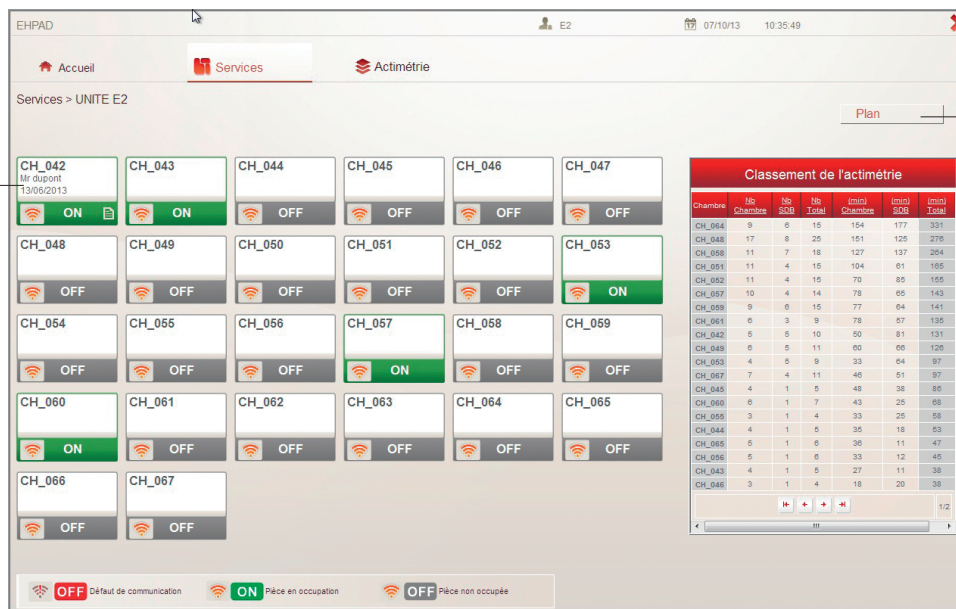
EHPAD

E2

07/10/13 10:35:49

Accueil

Services

Actimétrie

Services > UNITE E2

Plan

CH_042
Mr dupont
13/06/2013
ON

CH_043
ON

CH_044
OFF

CH_045
OFF

CH_046
OFF

CH_047
OFF

CH_048
OFF

CH_049
OFF

CH_050
OFF

CH_051
OFF

CH_052
OFF

CH_053
ON

CH_054
OFF

CH_055
OFF

CH_056
OFF

CH_057
ON

CH_058
OFF

CH_059
OFF

CH_060
ON

CH_061
OFF

CH_062
OFF

CH_063
OFF

CH_064
OFF

CH_065
OFF

CH_066
OFF

CH_067
OFF

Classement de l'actimétrie

| Chambre | Nb Chambre | Nb SDB | Nb Total | (min) Chambre | (min) SDB | (min) Total |
|---|---|---|---|---|---|---|
| CH_064 | 9 | 6 | 15 | 154 | 177 | 331 |
| CH_048 | 17 | 8 | 25 | 151 | 125 | 276 |
| CH_058 | 11 | 7 | 18 | 127 | 137 | 264 |
| CH_051 | 11 | 4 | 15 | 104 | 61 | 165 |
| CH_052 | 11 | 4 | 15 | 70 | 85 | 155 |
| CH_057 | 10 | 4 | 14 | 78 | 65 | 143 |
| CH_059 | 9 | 6 | 15 | 77 | 64 | 141 |
| CH_061 | 6 | 3 | 9 | 78 | 57 | 135 |
| CH_042 | 5 | 5 | 10 | 50 | 81 | 131 |
| CH_049 | 6 | 5 | 11 | 60 | 66 | 126 |
| CH_053 | 4 | 5 | 9 | 33 | 64 | 97 |
| CH_067 | 7 | 4 | 11 | 46 | 51 | 97 |
| CH_045 | 4 | 1 | 5 | 48 | 38 | 86 |
| CH_060 | 6 | 1 | 7 | 43 | 25 | 68 |
| CH_055 | 3 | 1 | 4 | 33 | 25 | 58 |
| CH_044 | 4 | 1 | 5 | 35 | 18 | 53 |
| CH_065 | 5 | 1 | 6 | 36 | 11 | 47 |
| CH_056 | 5 | 1 | 6 | 33 | 12 | 45 |
| CH_043 | 4 | 1 | 5 | 27 | 11 | 38 |
| CH_046 | 3 | 1 | 4 | 18 | 20 | 38 |

1/2

OFF Défaut de communication
ON Pièce en occupation
OFF Pièce non occupée